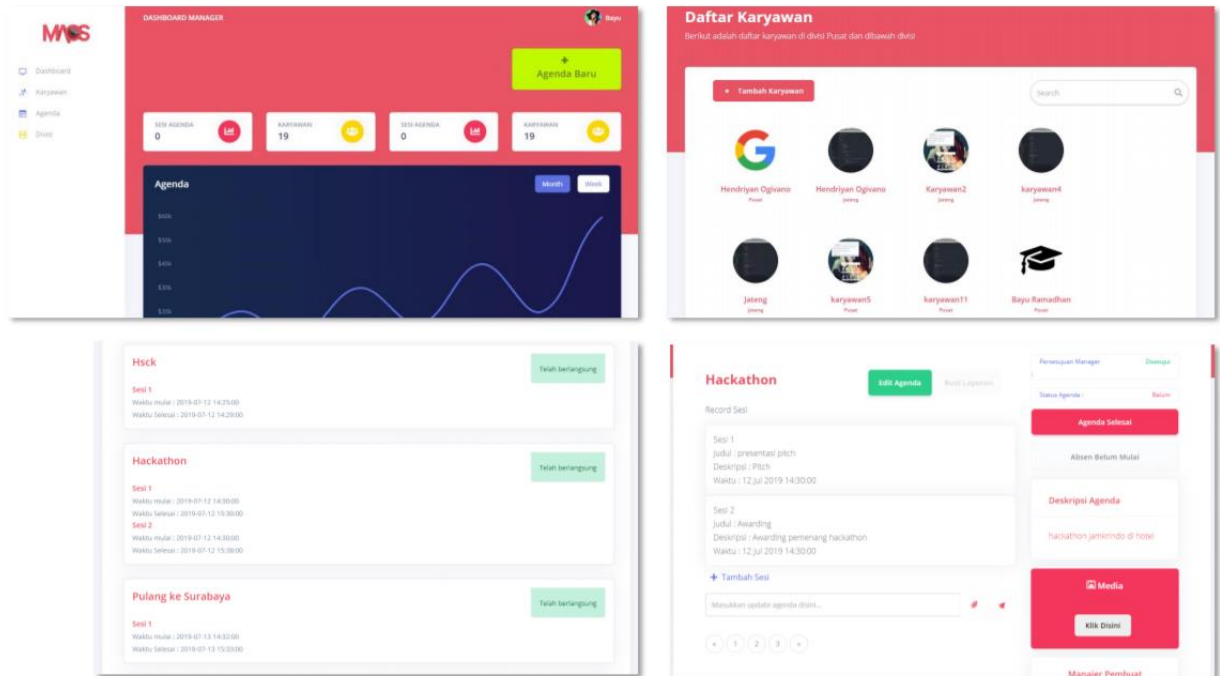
MASS

Dashboard
Karyawan
Agenda
Divisi

DASHBOARD MANAGER

Bayu

Agenda Baru

SESI AGENDA
0

KARYAWAN
19

SESI AGENDA
0

KARYAWAN
19

Agenda

Month
Week

$60k
$50k
$40k
$30k
$20k

Daftar Karyawan

Berikut adalah daftar karyawan di divisi Pusat dan dibawah divisi

Tambah Karyawan

Search

Hendriyan Ogivano
Pusat

Hendriyan Ogivano
Jateng

Karyawan2
Jateng

karyawan4
Jateng

Jateng
Jateng

karyawan5
Pusat

karyawan11
Pusat

Bayu Ramadhan
Pusat

Hsck
Telah berlangsung
Sesi 1
Waktu mulai : 2019-07-12 14:25:00
Waktu Selesai : 2019-07-12 14:29:00

Hackathon
Telah berlangsung
Sesi 1
Waktu mulai : 2019-07-12 14:30:00
Waktu Selesai : 2019-07-12 15:30:00
Sesi 2
Waktu mulai : 2019-07-12 14:30:00
Waktu Selesai : 2019-07-12 15:38:00

Pulang ke Surabaya
Telah berlangsung
Sesi 1
Waktu mulai : 2019-07-13 14:32:00
Waktu Selesai : 2019-07-13 15:33:00

Hackathon

Edit Agenda
Buat Laporan

Record Sesi

Sesi 1
Judul : presentasi pitch
Deskripsi : Pitch
Waktu : 12 Jul 2019 14:30:00

Sesi 2
Judul : Awarding
Deskripsi : Awarding pemenang hackathon
Waktu : 12 Jul 2019 14:30:00

+ Tambah Sesi

Masukkan update agenda disini...

« 1 2 3 »

Persetujuan Manager
Disetujui

Status Agenda :
Belum

Agenda Selesai

Absen Belum Mulai

Deskripsi Agenda

hackathon jamkrindo di hotel

Media

Klik Disini

Manajer Pembuat